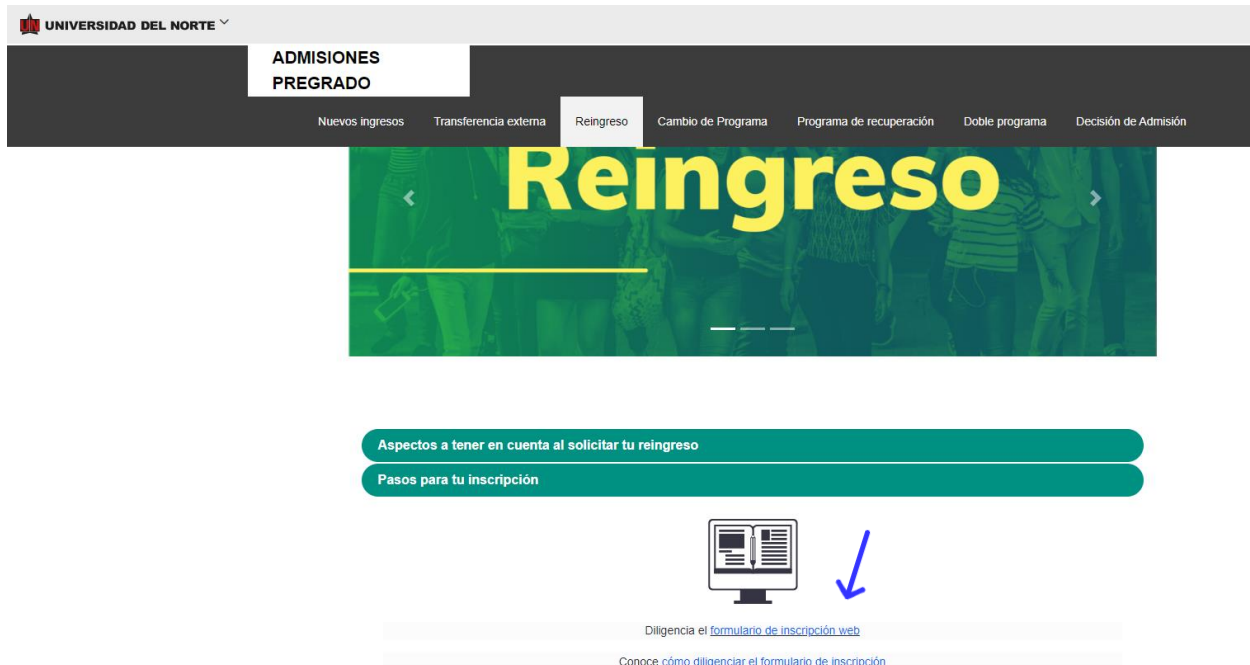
UNIVERSIDAD DEL NORTE

ADMISIONES PREGRADO

Nuevos ingresos Transferencia externa Reingreso Cambio de Programa Programa de recuperación Doble programa Decisión de Admisión

Reingreso

Aspectos a tener en cuenta al solicitar tu reingreso

Pasos para tu inscripción

Diligencia el formulario de inscripción web

Conoce cómo diligenciar el formulario de inscripción